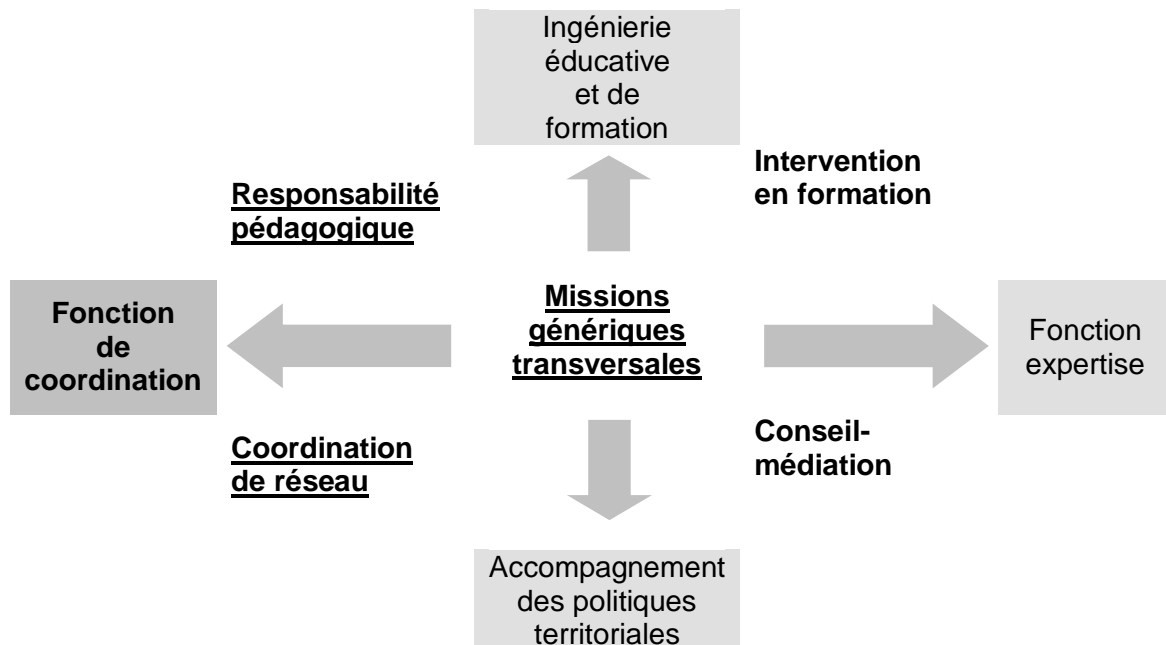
Ingénierie éducative et de formation

Responsabilité pédagogique

Intervention en formation

Fonction de coordination

Missions génériques transversales

Fonction expertise

Coordination de réseau

Conseil-médiation

Accompagnement des politiques territoriales